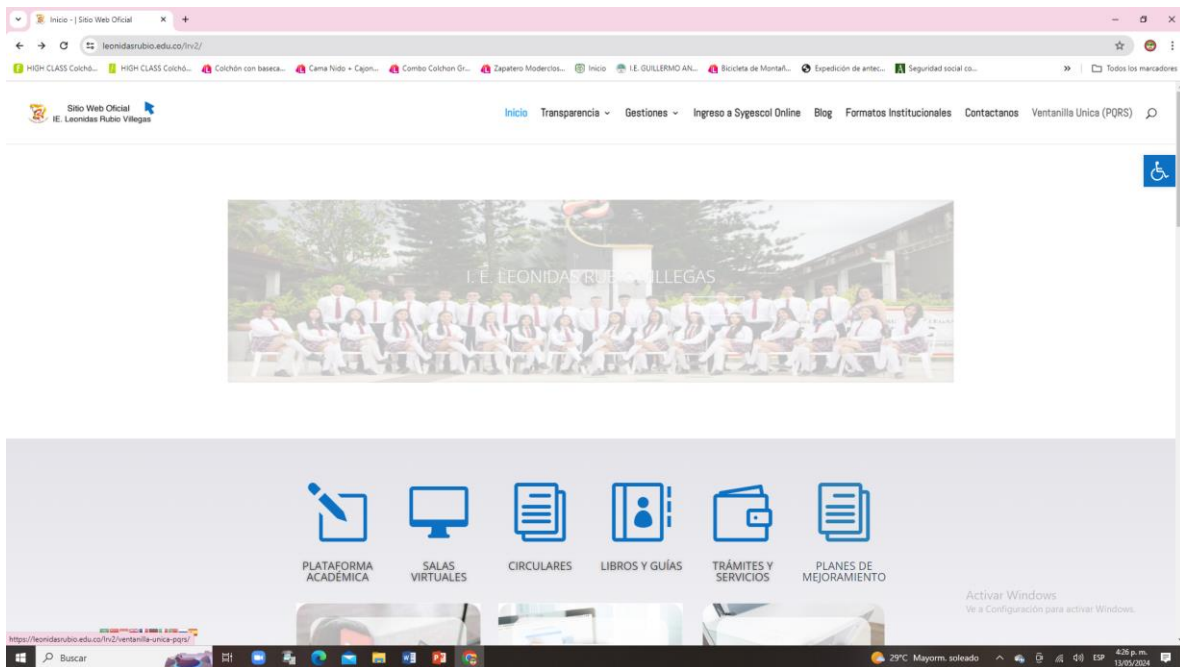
Inicio - | Sitio Web Oficial

leonidasrubio.edu.co/lrv2/

HIGH CLASS Colchó... HIGH CLASS Colchó... Colchón con baseca... Cama Nido + Cajon... Combo Colchon Gr... Zapatero Moderclos... Inicio I.E. GUILLERMO AN... Bicicleta de Montañ... Expedición de antec... Seguridad social co... Todos los marcadores

Sitio Web Oficial
IE. Leonidas Rubio Villegas

Inicio Transparencia Gestiones Ingreso a Sygescol Online Blog Formatos Institucionales Contactanos Ventanilla Unica (PQRS)

I. E. LEONIDAS RUB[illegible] VILLEGAS

PLATAFORMA ACADÉMICA

SALAS VIRTUALES

CIRCULARES

LIBROS Y GUÍAS

TRÁMITES Y SERVICIOS

PLANES DE MEJORAMIENTO

Activar Windows
Ve a Configuración para activar Windows.

https://leonidasrubio.edu.co/lrv2/ventanilla-unica-pqrs/

Buscar

29°C Mayorm. soleado ESP 4:26 p. m. 13/05/2024